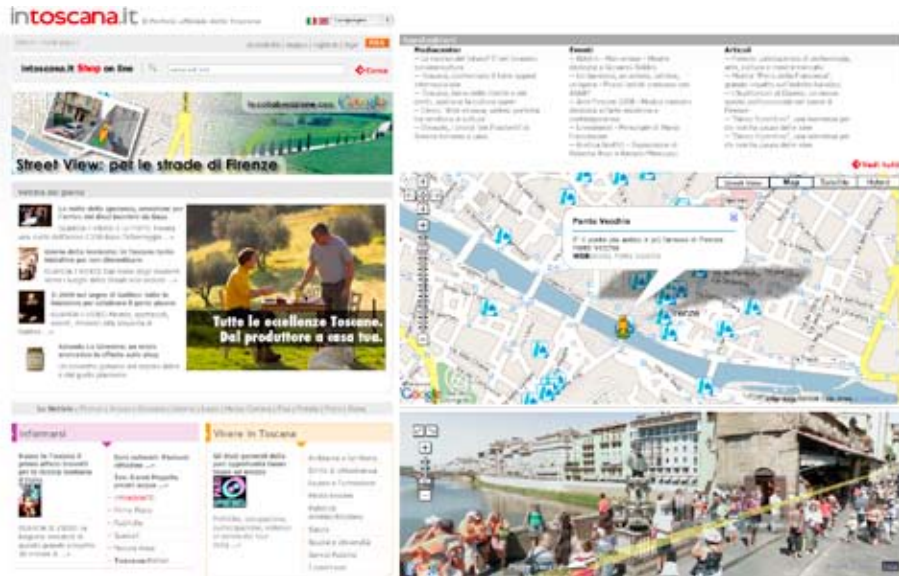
intoscana.it

intoscana.it Shop on line

Street View: per le strade di Firenze

Tutte le eccellenze Toscane. Dal produttore a casa tua.

Informarsi

Vivere in Toscana

Ponte Vecchio

Map

Satellite

Hybrid

Street View

Google

Moderazione

Eventi

Articoli